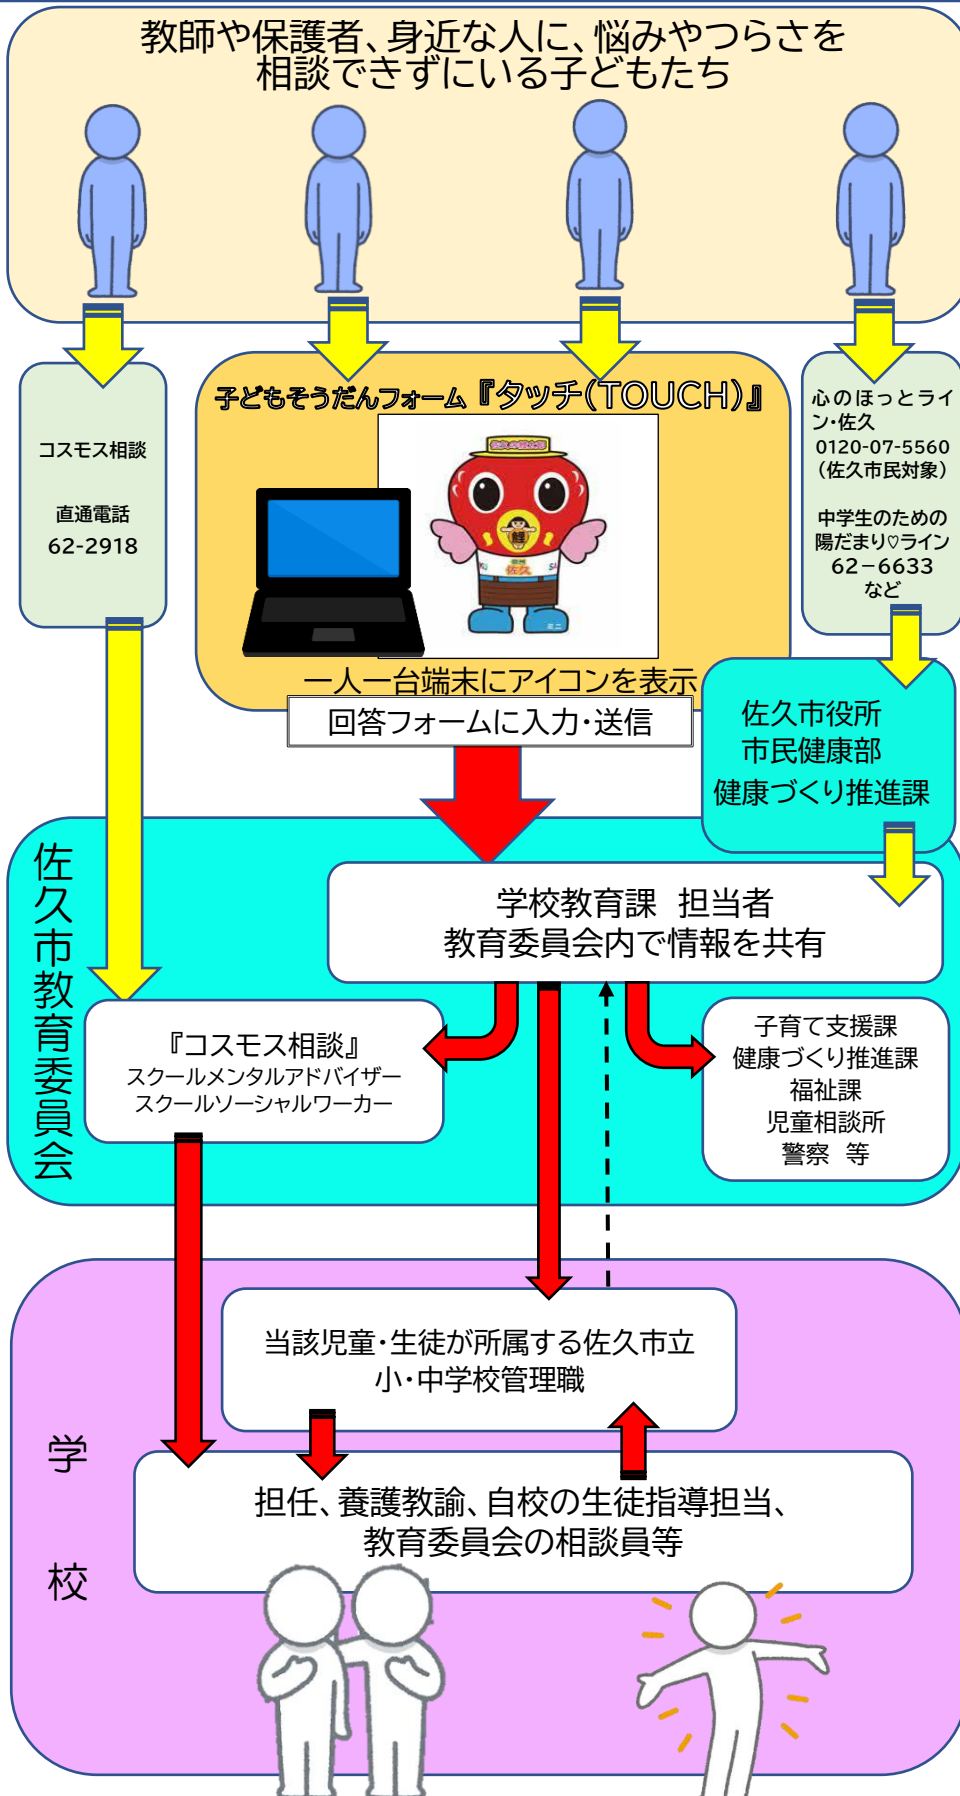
教師や保護者、身近な人に、悩みやつらさを相談できずにいる子どもたち

コスモス相談

直通電話
62-2918

子どもそうだんフォーム『タッチ(TOUCH)』

一人一台端末にアイコンを表示

回答フォームに入力・送信

心のほっとライン・佐久
0120-07-5560
(佐久市民対象)

中学生のための陽だまり♡ライン
62−6633
など

佐久市役所
市民健康部
健康づくり推進課

佐久市教育委員会

学校教育課　担当者
教育委員会内で情報を共有

『コスモス相談』
スクールメンタルアドバイザー
スクールソーシャルワーカー

子育て支援課
健康づくり推進課
福祉課
児童相談所
警察　等

学校

当該児童・生徒が所属する佐久市立小・中学校管理職

担任、養護教諭、自校の生徒指導担当、教育委員会の相談員等